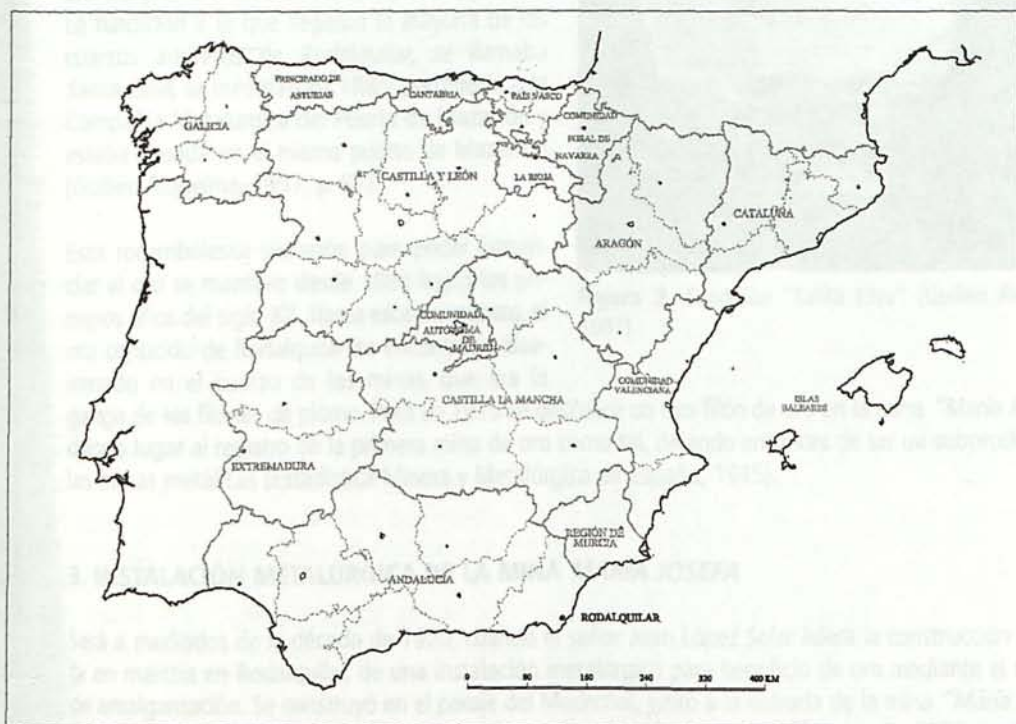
PRINCIPADO DE ASTURIAS

CANTABRIA

PAÍS VASCO

COMUNIDAD FORAL DE NAVARRA

GALICIA

CASTILLA Y LEÓN

LA RIOJA

CATALUÑA

ARAGÓN

COMUNIDAD AUTÓNOMA DE MADRID

CASTILLA LA MANCHA

COMUNIDAD VALENCIANA

ISLAS BALEARES

EXTREMADURA

REGIÓN DE MURCIA

ANDALUCÍA

RODALQUILAR

0 80 160 240 320 400 KM

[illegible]

3. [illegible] DE LA MINA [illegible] JOSEFA